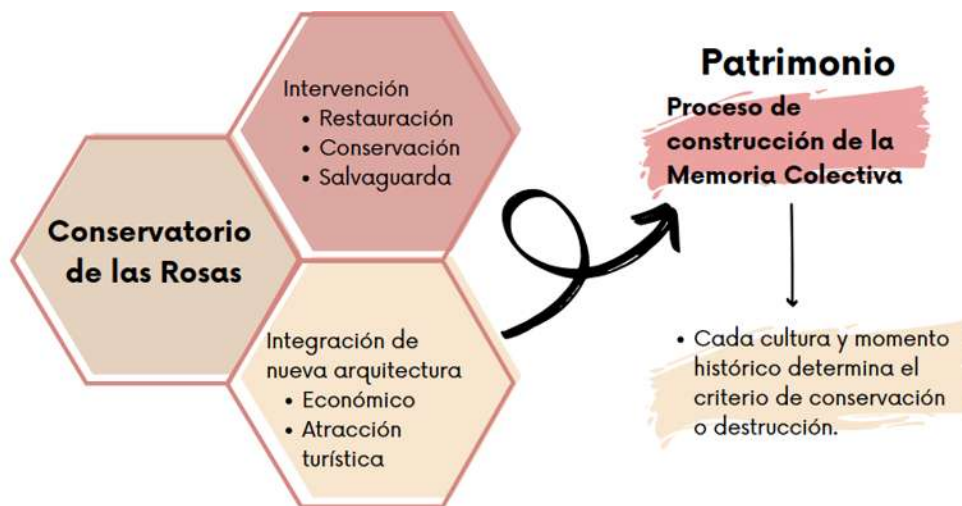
Conservatorio de las Rosas

Intervención
• Restauración
• Conservación
• Salvaguarda

Integración de nueva arquitectura
• Económico
• Atracción turística

Patrimonio

Proceso de construcción de la Memoria Colectiva

• Cada cultura y momento histórico determina el criterio de conservación o destrucción.